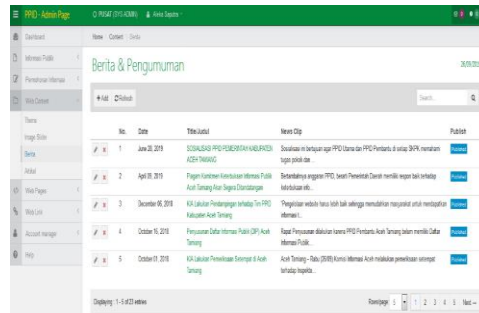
PPID - Admin Page

PUSAT (SYS-ADMIN) Aleks Saputra

Dashboard

Informasi Publik

Permohonan Informasi

Web Content

Theme

Image Slider

Berita

Artikel

Web Pages

Web Link

Account manager

Help

Home Content Berita

Berita & Pengumuman

+Add Refresh

Search...

| | No. | Date | Title/Judul | News Clip | Publish |
|---|---|---|---|---|---|
| | 1 | June 26, 2019 | SOSIALISASI PPID PEMERINTAH KABUPATEN ACEH TAMIANG | Sosialisasi ini bertujuan agar PPID Utama dan PPID Pembantu di setiap SKPK memahami tugas pokok dan... | Published |
| | 2 | April 09, 2019 | Pegawai Komisioner Keterbukaan Informasi Publik Aceh Tamiang Akan Segera Dilantik | Bertambahnya anggaran PPID, besam Pemerintah Daerah memiliki respon baik terhadap keterbukaan info... | Published |
| | 3 | December 06, 2018 | KIA Lakukan Pendampingan terhadap Tim PPID Kabupaten Aceh Tamiang | "Pengelolaan website harus lebih baik sehingga memudahkan masyarakat untuk mendapatkan informasi t... | Published |
| | 4 | October 16, 2018 | Penyusunan Daftar Informasi Publik (DIP) Aceh Tamiang | Rapat Penyusunan dilakukan karena PPID Pembantu Aceh Tamiang belum memiliki Daftar Informasi Publik... | Published |
| | 5 | October 03, 2018 | KIA Lakukan Pemeriksaan Serempak di Aceh Tamiang | Aceh Tamiang – Rabu (3/9/8) Komisi Informasi Aceh melakukan pemeriksaan serempak terhadap kesiapkla... | Published |

Displaying : 1 - 5 of 23 entries

Rows/page 5 1 2 3 4 5 Next →